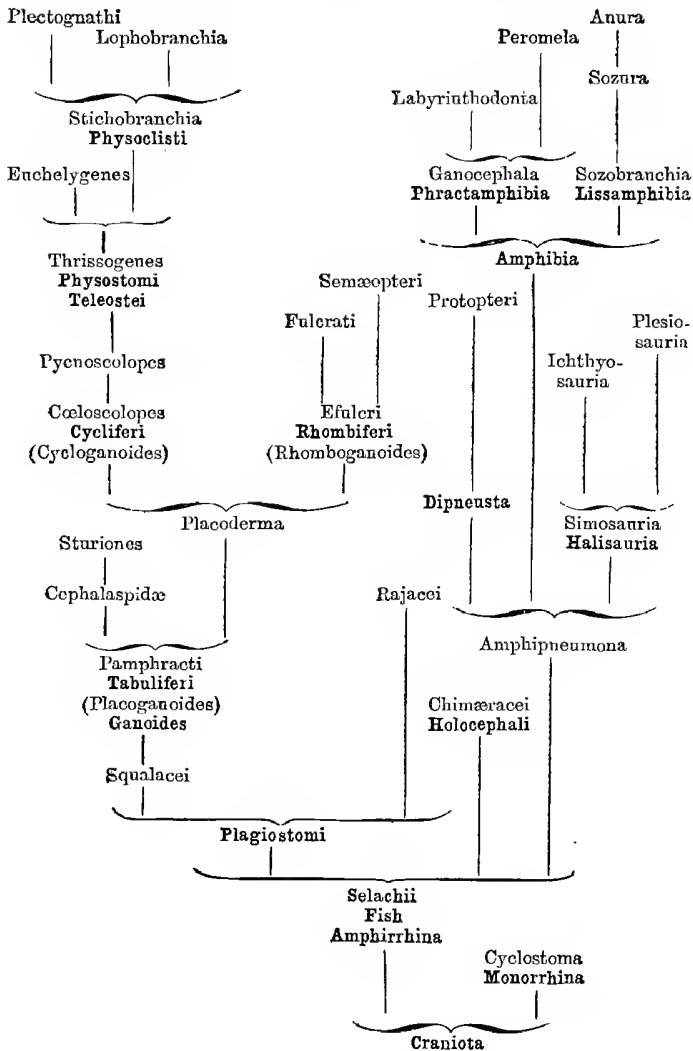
Plectognathi
Lophobranchia
Stichobranchia
Physoclisti
Enchelygenes
Thrissogenes
Physostomi
Teleostei
Pycnoscolopes
Cœloscolopes
Cycliferi
(Cycloganoides)

Anura
Peromela
Sozura
Labyrinthodonia
Ganocephala
Phractamphibia
Sozobranchia
Lissamphibia
Amphibia

Semæopteri
Fulcrati
Efulcri
Rhombiferi
(Rhomboganoides)
Placoderma

Protopteri
Plesiosauria
Ichthyosauria
Dipneusta
Simosauria
Halisauria

Sturiones
Cephalaspidæ
Pamphracti
Tabuliferi
(Placoganoides)
Ganoides
Squalacei

Rajacei
Amphipneumona
Chimæracei
Holocephali

Plagiostomi
Selachii
Fish
Amphirrhina
Cyclostoma
Monorrhina
Craniota